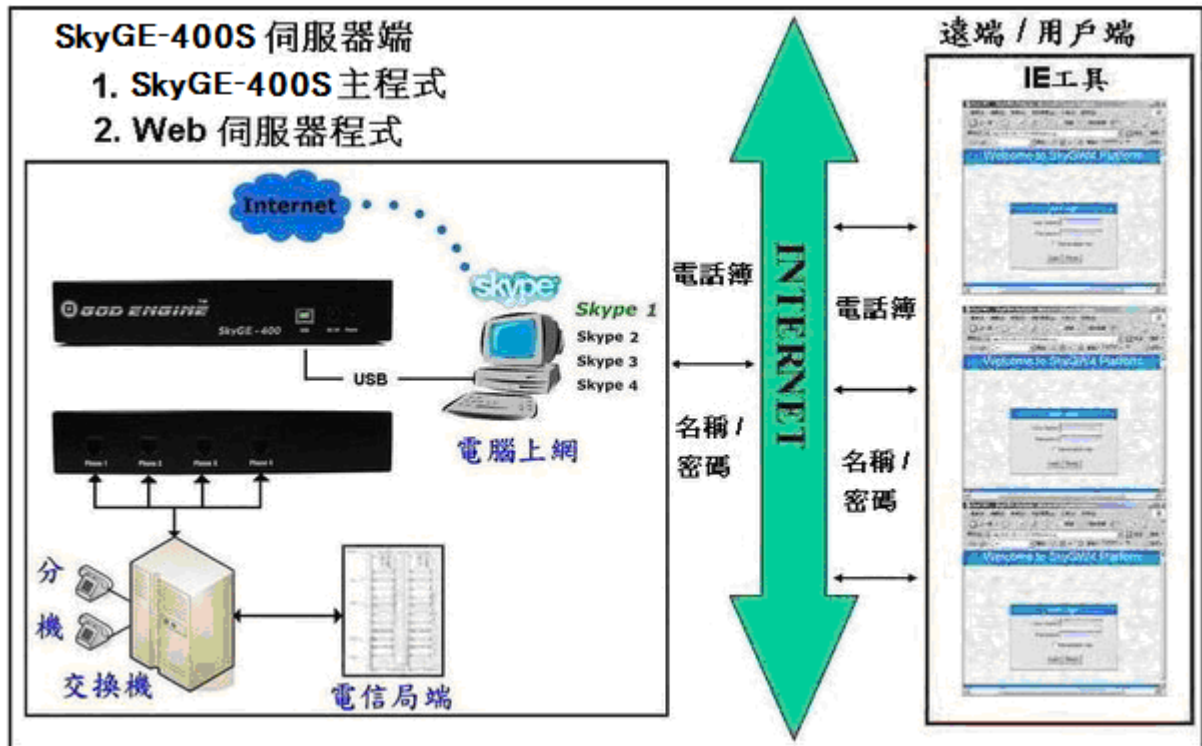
SkyGE-400S 伺服器端
1. SkyGE-400S主程式
2. Web 伺服器程式

Internet

skype

GOD ENGINE
SkyGE-400

USB

Skype 1
Skype 2
Skype 3
Skype 4

電腦上網

分機

交換機

電信局端

電話簿

名稱 / 密碼

INTERNET

電話簿

名稱 / 密碼

遠端 / 用戶端

IE工具

Welcome to SkyGE Platform

Welcome to SkyGE Platform

Welcome to SkyGE Platform